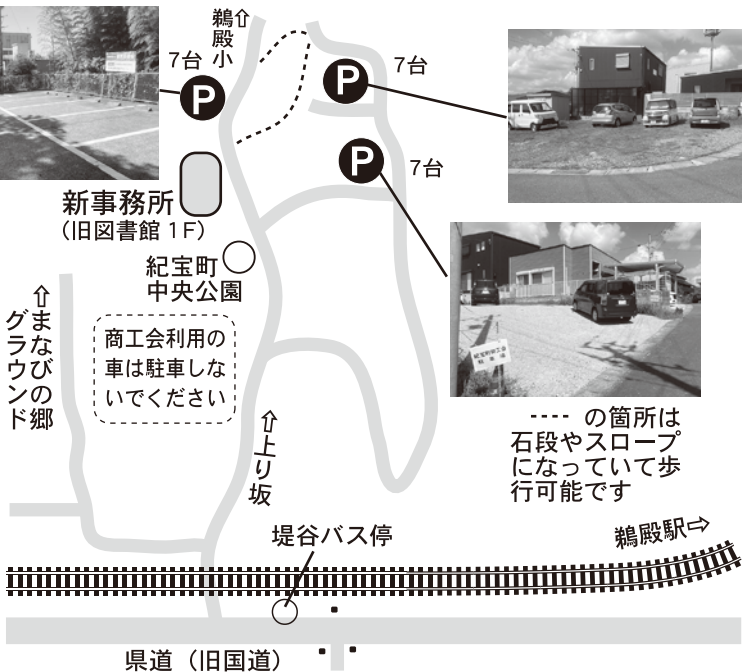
⇧鵜殿小

7台
P

P
7台

P
7台

新事務所
(旧図書館 1F)

紀宝町
中央公園

⇧まなびの郷グラウンド

商工会利用の車は駐車しないでください

⇧上り坂

---- の箇所は石段やスロープになっていて歩行可能です

堤谷バス停

鵜殿駅⇨

県道（旧国道）